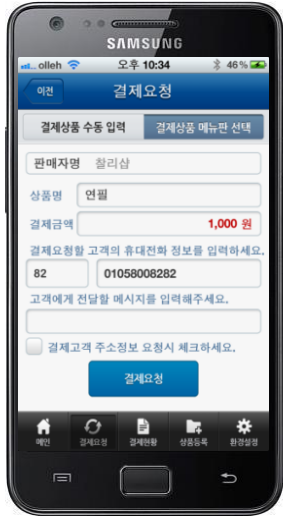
SAMSUNG

olleh 오후 10:34 46%

이전 결제요청

결제상품 수동 입력 | 결제상품 메뉴판 선택

판매자명 찰리샵

상품명 연필

결제금액 1,000 원

결제요청할 고객의 휴대전화 정보를 입력하세요.

82 01058008282

고객에게 전달할 메시지를 입력해주세요.

결제고객 주소정보 요청시 체크하세요.

결제요청

메인 결제요청 결제현황 상품등록 환경설정